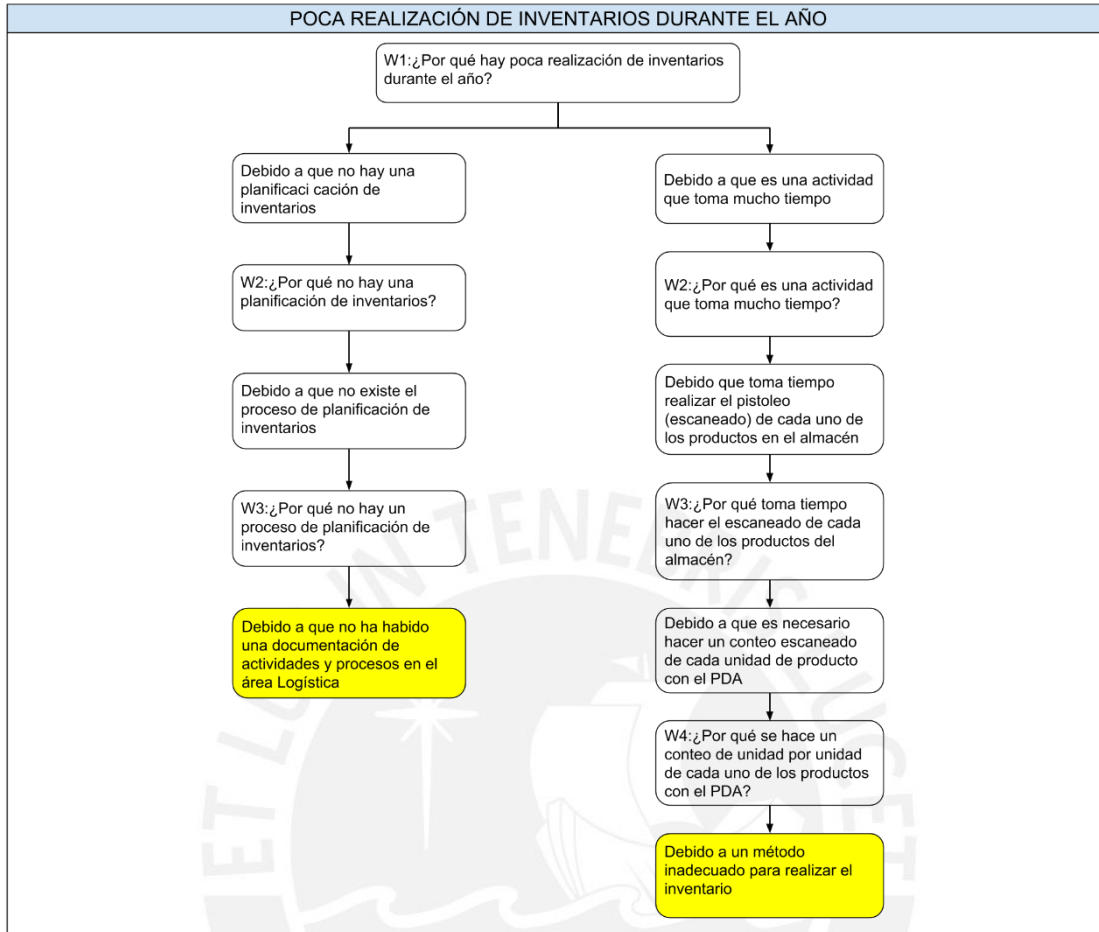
POCA REALIZACIÓN DE INVENTARIOS DURANTE EL AÑO

W1:¿Por qué hay poca realización de inventarios durante el año?

Debido a que no hay una planificaci cación de inventarios

W2:¿Por qué no hay una planificación de inventarios?

Debido a que no existe el proceso de planificación de inventarios

W3:¿Por qué no hay un proceso de planificación de inventarios?

Debido a que no ha habido una documentación de actividades y procesos en el área Logística

Debido a que es una actividad que toma mucho tiempo

W2:¿Por qué es una actividad que toma mucho tiempo?

Debido que toma tiempo realizar el pistoleo (escaneado) de cada uno de los productos en el almacén

W3:¿Por qué toma tiempo hacer el escaneado de cada uno de los productos del almacén?

Debido a que es necesario hacer un conteo escaneado de cada unidad de producto con el PDA

W4:¿Por qué se hace un conteo de unidad por unidad de cada uno de los productos con el PDA?

Debido a un método inadecuado para realizar el inventario